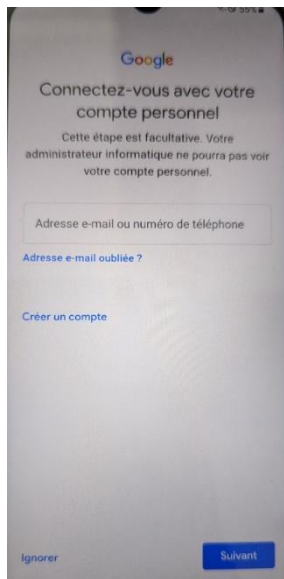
Google

Connectez-vous avec votre compte personnel

Cette étape est facultative. Votre administrateur informatique ne pourra pas voir votre compte personnel.

Adresse e-mail ou numéro de téléphone

Adresse e-mail oubliée ?

Créer un compte

Ignorer

Suivant